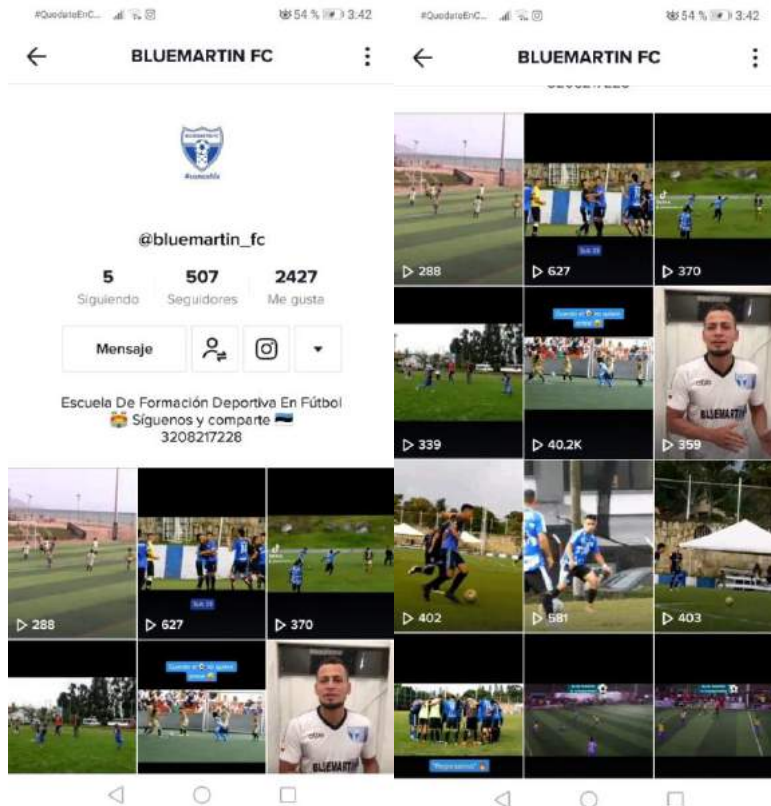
#QuedateEnC... 54 % 3:42

BLUEMARTIN FC

@bluemartin_fc

5 Siguiendo

507 Seguidores

2427 Me gusta

Mensaje

Escuela De Formación Deportiva En Fútbol
Síguenos y comparte
3208217228

▷ 288

▷ 627

▷ 370

BLUEMARTIN

#QuedateEnC... 54 % 3:42

BLUEMARTIN FC

▷ 288

▷ 627

▷ 370

▷ 339

▷ 40.2K

▷ 359

BLUEMARTIN

▷ 402

▷ 581

▷ 403